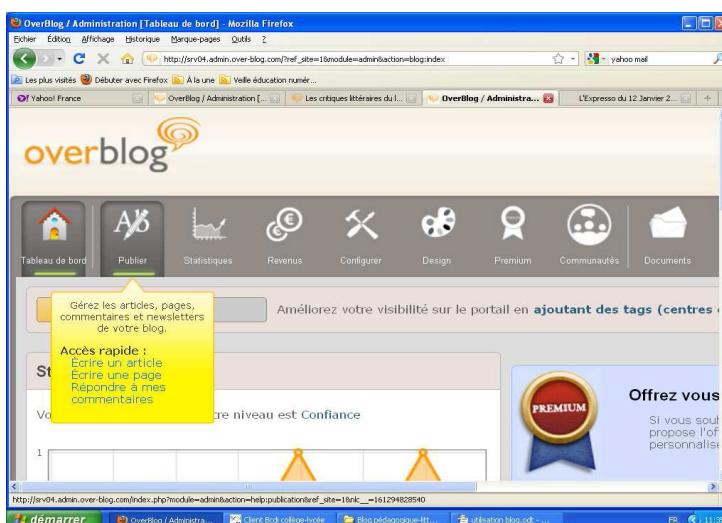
OverBlog / Administration [Tableau de bord] - Mozilla Firefox

Fichier Édition Affichage Historique Marque-pages Outils ?

http://srv04.admin.over-blog.com/?ref_site=1&module=admin&action=blog:index

yahoo mail

Les plus visités Débuter avec Firefox À la une Veille éducation numér...

Yahoo! France | OverBlog / Administration [... | Les critiques littéraires du l... | OverBlog / Administra... | L'Expresso du 12 Janvier 2...

overblog

Tableau de bord | Publier | Statistiques | Revenus | Configurer | Design | Premium | Communautés | Documents

Gérez les articles, pages, commentaires et newsletters de votre blog.

Accès rapide :
Écrire un article
Écrire une page
Répondre à mes commentaires

Améliorez votre visibilité sur le portail en ajoutant des tags (centres

St

Vo re niveau est Confiance

1

PREMIUM

Offrez vous

Si vous sou
propose l'of
personnalise

http://srv04.admin.over-blog.com/index.php?module=admin&action=help:publication&ref_site=1&nlc__=161294828540

démarrer | OverBlog / Administra... | Client Bcdi collège-lycée | Blog pédagogique-litt... | utilisation blog.odt - ...

FR 11: